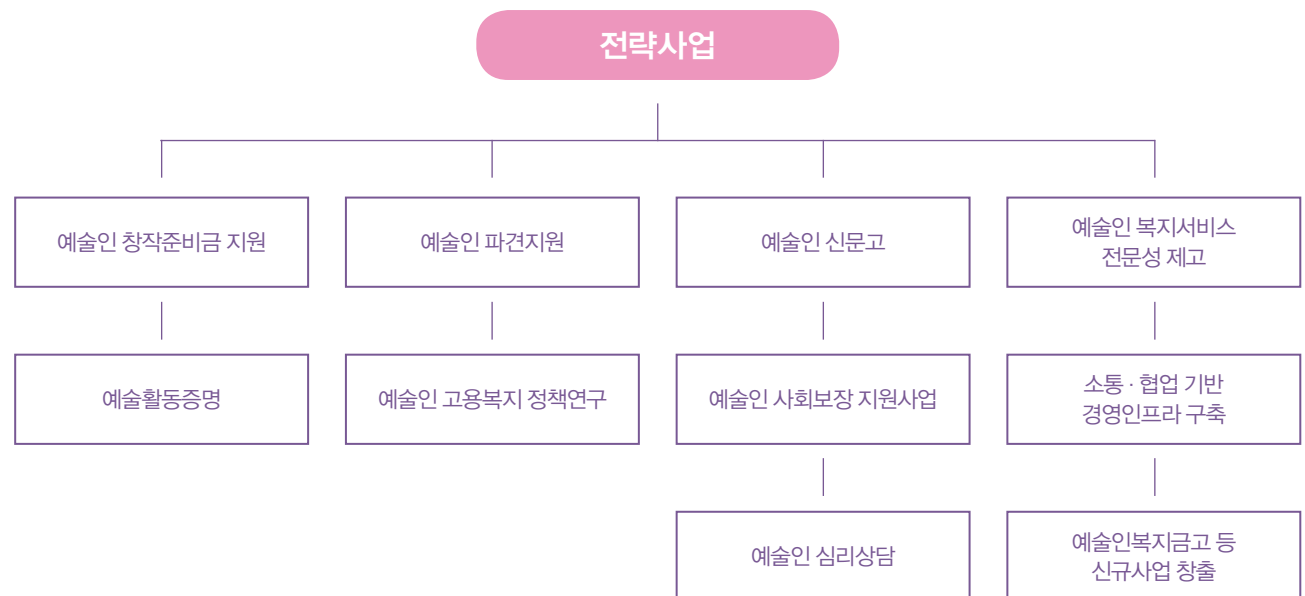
전략사업

예술인 창작준비금 지원

예술인 파견지원

예술인 신문고

예술인 복지서비스 전문성 제고

예술활동증명

예술인 고용복지 정책연구

예술인 사회보장 지원사업

소통 · 협업 기반 경영인프라 구축

예술인 심리상담

예술인복지금고 등 신규사업 창출